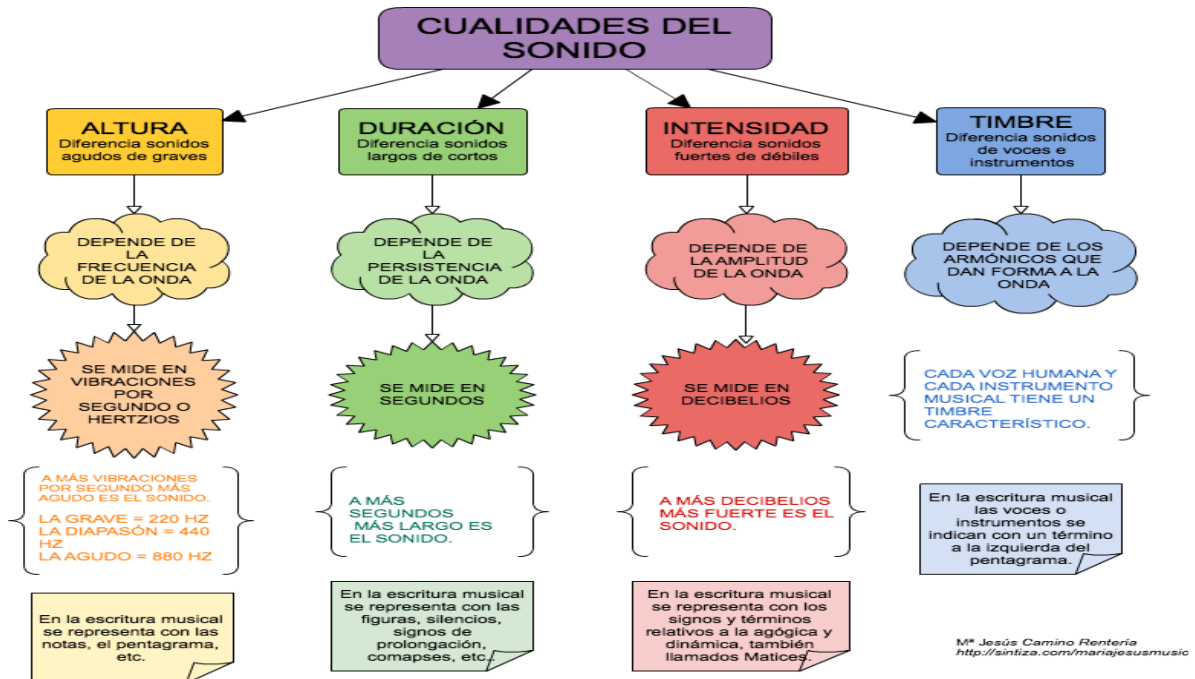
CUALIDADES DEL SONIDO

ALTURA
Diferencia sonidos agudos de graves

DEPENDE DE LA FRECUENCIA DE LA ONDA

SE MIDE EN VIBRACIONES POR SEGUNDO O HERTZIOS

A MÁS VIBRACIONES POR SEGUNDO MÁS AGUDO ES EL SONIDO.
LA GRAVE = 220 HZ
LA DIAPASÓN = 440 HZ
LA AGUDO = 880 HZ

En la escritura musical se representa con las notas, el pentagrama, etc.

DURACIÓN
Diferencia sonidos largos de cortos

DEPENDE DE LA PERSISTENCIA DE LA ONDA

SE MIDE EN SEGUNDOS

A MÁS SEGUNDOS MÁS LARGO ES EL SONIDO.

En la escritura musical se representa con las figuras, silencios, signos de prolongación, comapses, etc.

INTENSIDAD
Diferencia sonidos fuertes de débiles

DEPENDE DE LA AMPLITUD DE LA ONDA

SE MIDE EN DECIBELIOS

A MÁS DECIBELIOS MÁS FUERTE ES EL SONIDO.

En la escritura musical se representa con los signos y términos relativos a la agógica y dinámica, también llamados Matices.

TIMBRE
Diferencia sonidos de voces e instrumentos

DEPENDE DE LOS ARMÓNICOS QUE DAN FORMA A LA ONDA

CADA VOZ HUMANA Y CADA INSTRUMENTO MUSICAL TIENE UN TIMBRE CARACTERÍSTICO.

En la escritura musical las voces o instrumentos se indican con un término a la izquierda del pentagrama.

Mª Jesús Camino Rentería
http://sintiza.com/mariajesusmusic